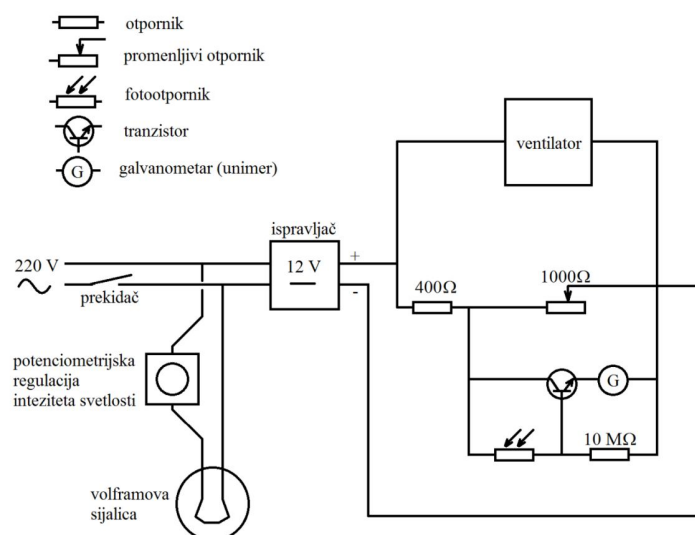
otpornik
promenljivi otpornik
fotootpornik
tranzistor
G galvanometar (unimer)

ventilator

ispravljač
12 V
220 V
prekidač
+
-
$400\Omega$
$1000\Omega$
G
$10\ M\Omega$
potenciometrijska regulacija inteziteta svetlosti
volframova sijalica